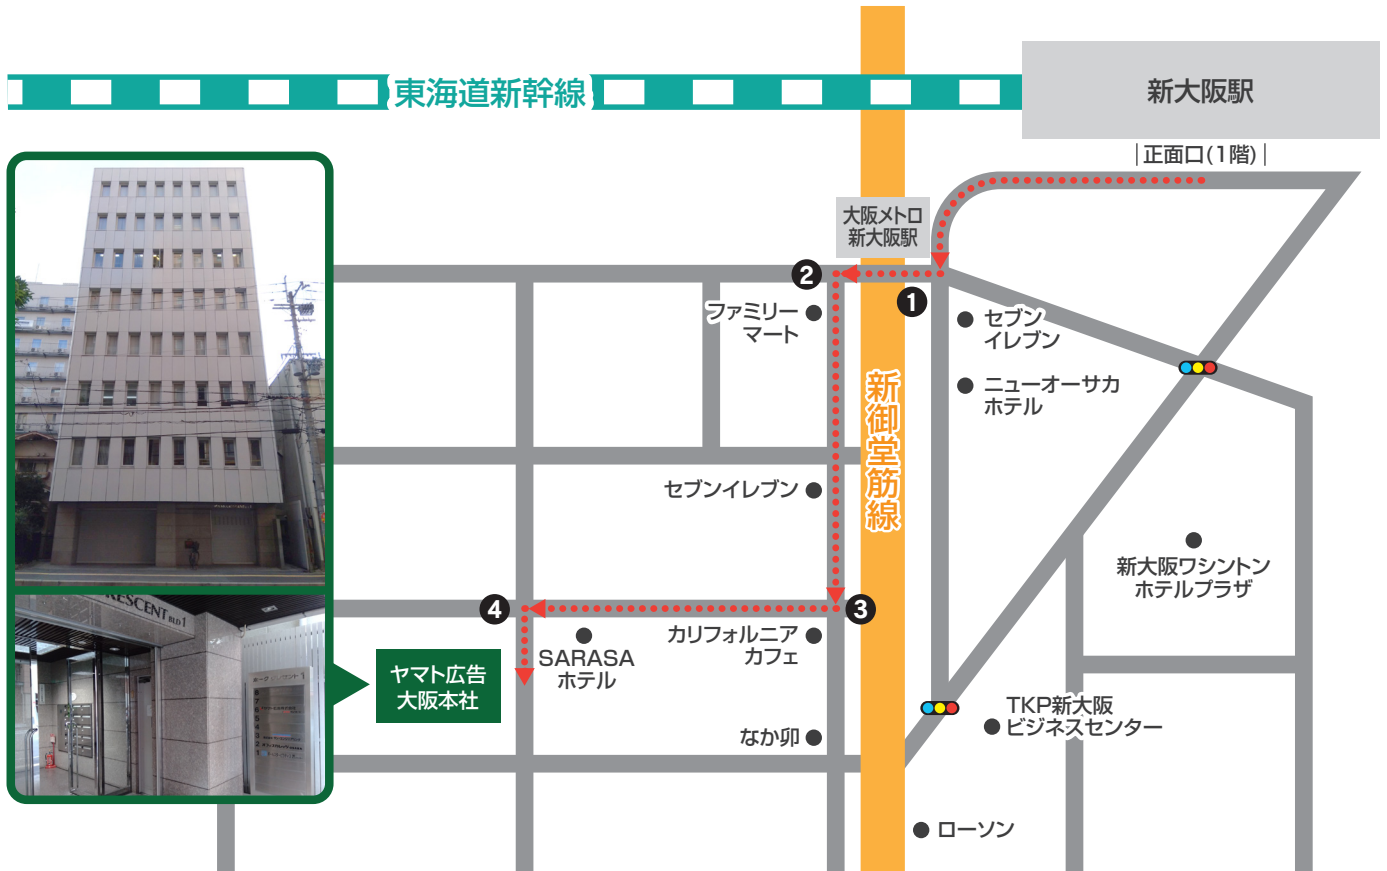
東海道新幹線

新大阪駅

|正面口(1階)|

大阪メトロ
新大阪駅

2

1

ファミリー
マート

セブン
イレブン

ニューオーサカ
ホテル

新御堂筋線

セブンイレブン

新大阪ワシントン
ホテルプラザ

4

3

カリフォルニア
カフェ

SARASA
ホテル

ヤマト広告
大阪本社

TKP新大阪
ビジネスセンター

なか卯

ローソン

RESCENT BLD 1